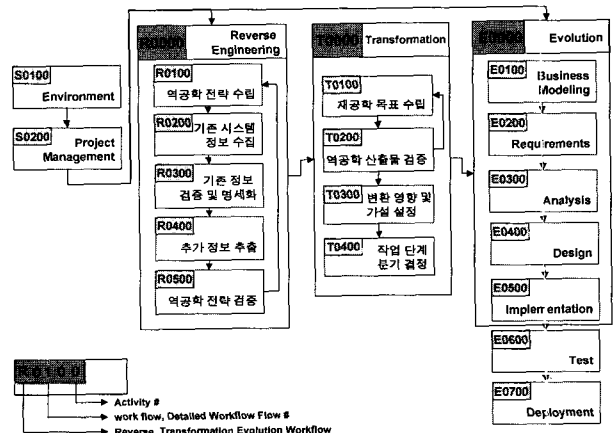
S0100
Environment

S0200
Project Management

R0000 Reverse Engineering

R0100
역공학 전략 수립

R0200 기존 시스템 정보 수집

R0300 기존 정보 검증 및 명세화

R0400
추가 정보 추출

R0500
역공학 전략 검증

T0000 Transformation

T0100
재공학 목표 수립

T0200
역공학 산출물 검증

T0300 변환 영향 및 가설 설정

T0400
작업 단계 분기 결정

E0000 Evolution

E0100 Business Modeling

E0200
Requirements

E0300
Analysis

E0400
Design

E0500
Implementation

E0600
Test

E0700
Deployment

R 0 10 0
Activity #
work flow, Detailed Workflow Flow #
Reverse, Transformation Evolution Workflow